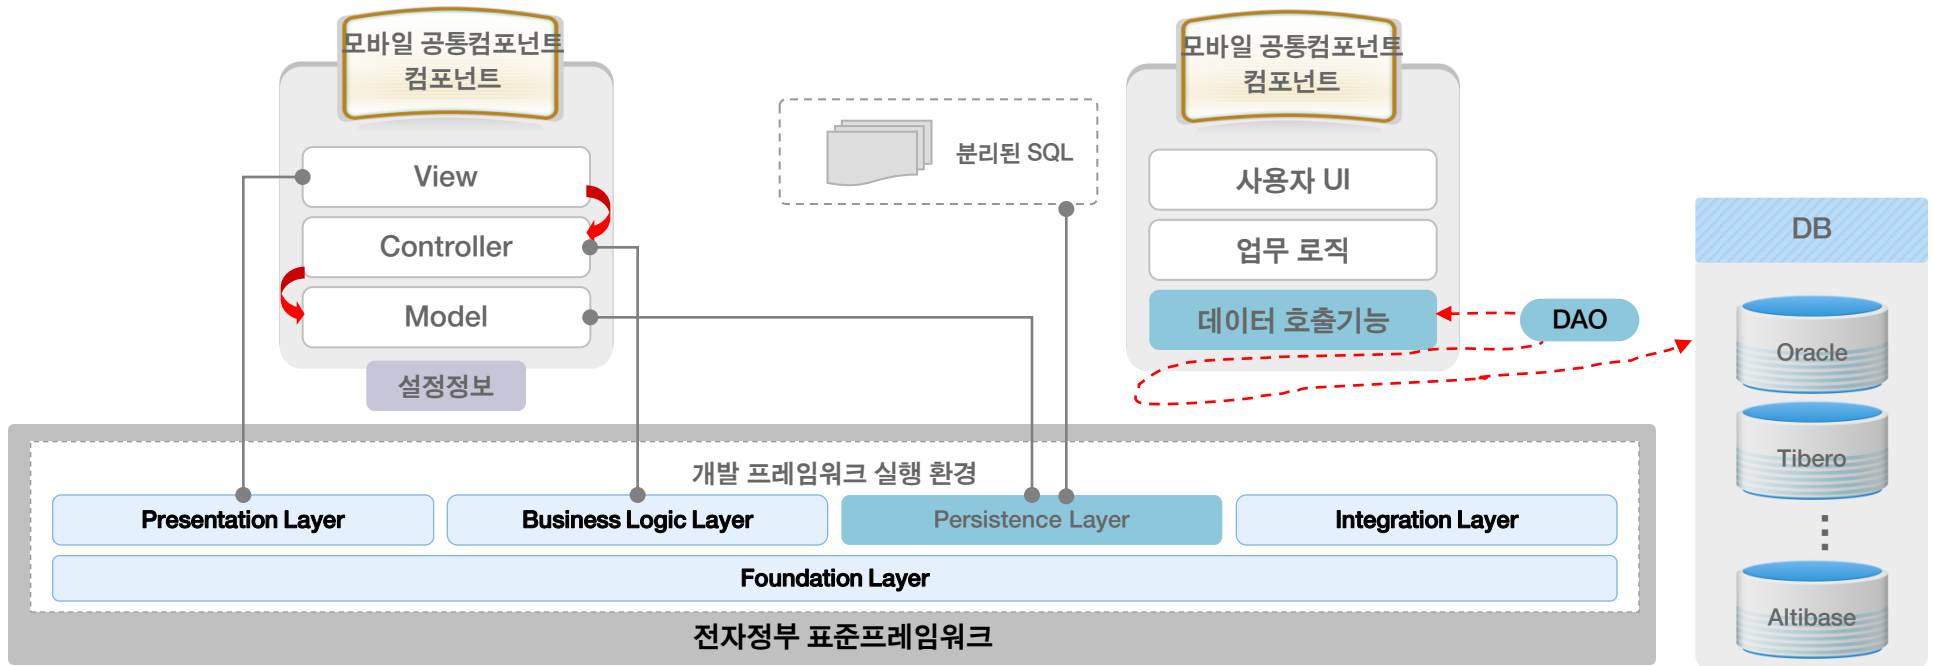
모바일 공통컴포넌트
컴포넌트

View

Controller

Model

설정정보

분리된 SQL

모바일 공통컴포넌트
컴포넌트

사용자 UI

업무 로직

데이터 호출기능

DAO

DB

Oracle

Tibero

⋮

Altibase

개발 프레임워크 실행 환경

Presentation Layer

Business Logic Layer

Persistence Layer

Integration Layer

Foundation Layer

전자정부 표준프레임워크